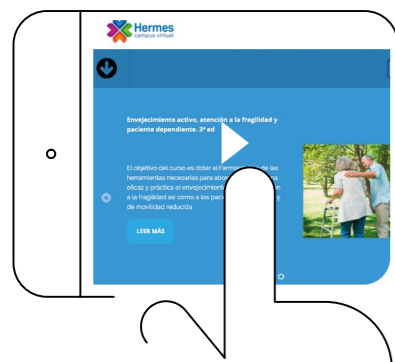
Hermes
campus virtual

Envejecimiento activo, atención a la fragilidad y paciente dependiente. 3ª ed

El objetivo del curso es dotar al Herme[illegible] de las herramientas necesarias para abo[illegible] eficaz y práctica el envejecimient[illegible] a la fragilidad así como a los paci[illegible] de movilidad reducida

LEER MÁS